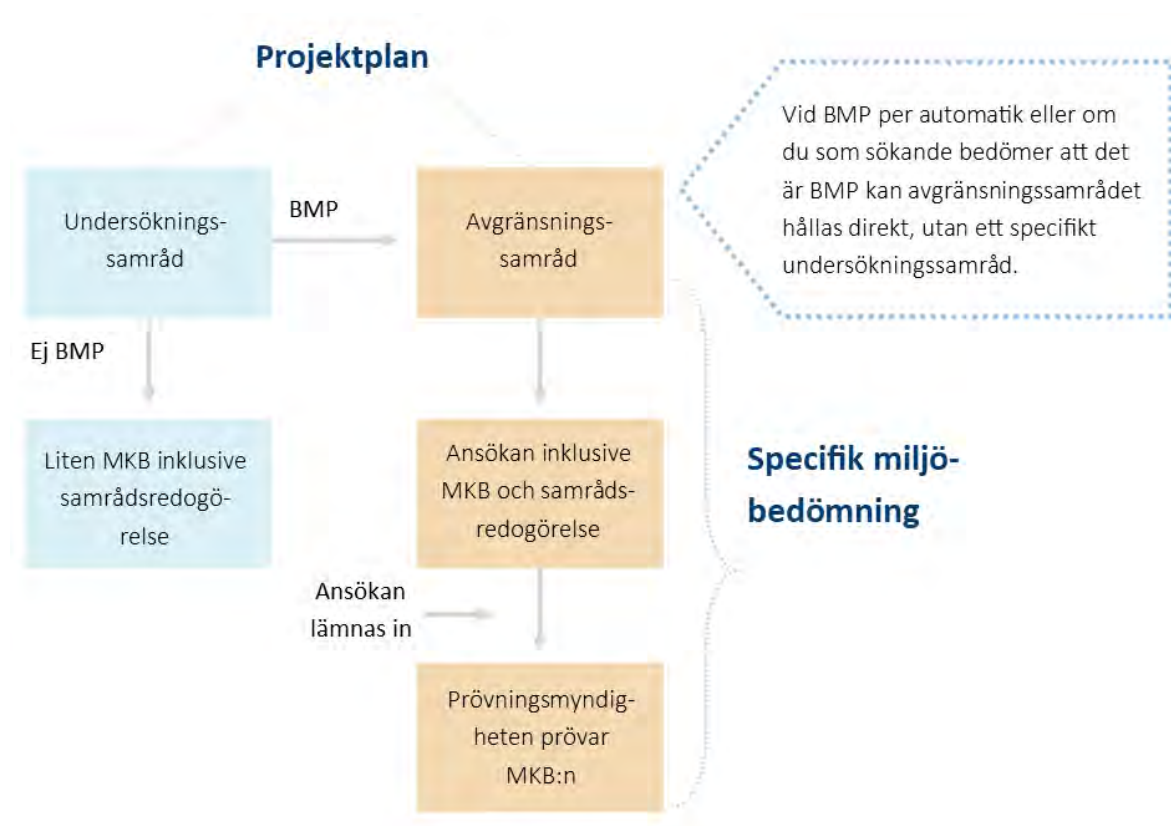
Projektplan

Vid BMP per automatik eller om du som sökande bedömer att det är BMP kan avgränsningssamrådet hållas direkt, utan ett specifikt undersökningssamråd.

Undersöknings-samråd

BMP

Avgränsnings-samråd

Ej BMP

Liten MKB inklusive samrådsredogö-relse

Ansökan inklusive MKB och samråds-redogörelse

Specifik miljö-bedömning

Ansökan lämnas in

Prövningsmyndig-heten prövar MKB:n